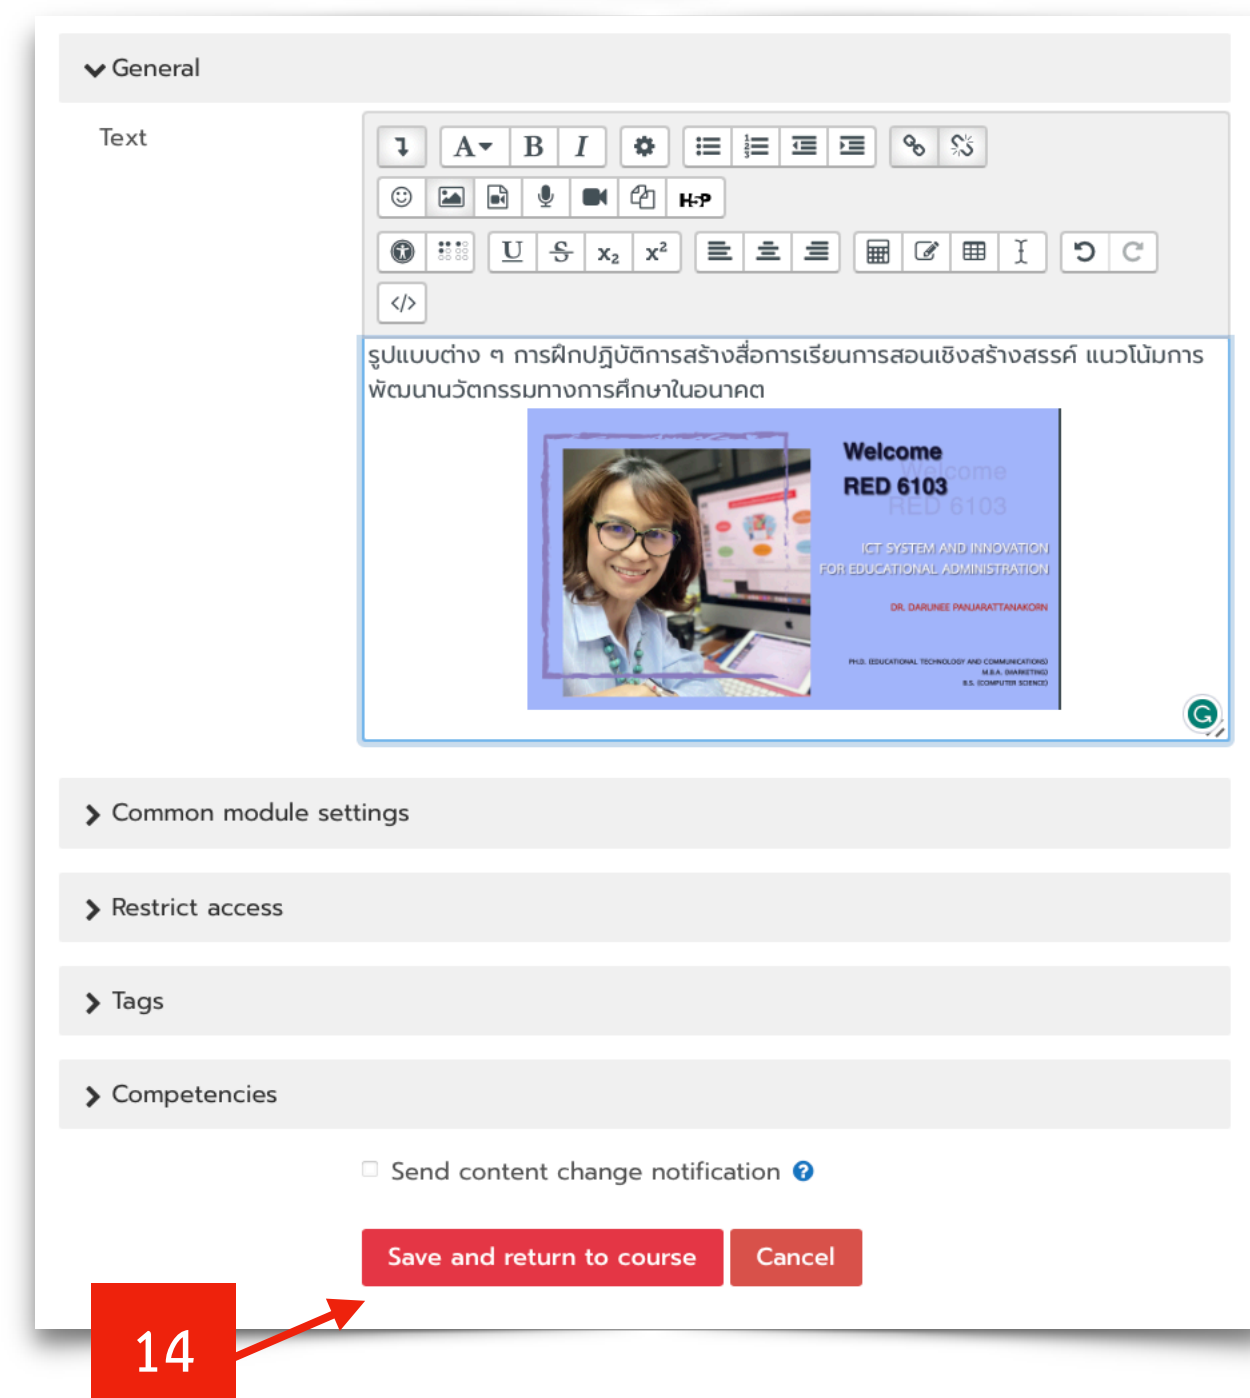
General

Text

H-P

รูปแบบต่าง ๆ การฝึกปฏิบัติการสร้างสื่อการเรียนการสอนเชิงสร้างสรรค์ แนวโน้มการพัฒนานวัตกรรมทางการศึกษาในอนาคต

Welcome
RED 6103
Welcome
RED 6103

ICT SYSTEM AND INNOVATION
FOR EDUCATIONAL ADMINISTRATION

DR. DARUNEE PANJARATTANAKORN

PH.D. (EDUCATIONAL TECHNOLOGY AND COMMUNICATIONS)
M.B.A. (MARKETING)
B.S. (COMPUTER SCIENCE)

Common module settings

Restrict access

Tags

Competencies

Send content change notification

Save and return to course

Cancel

14